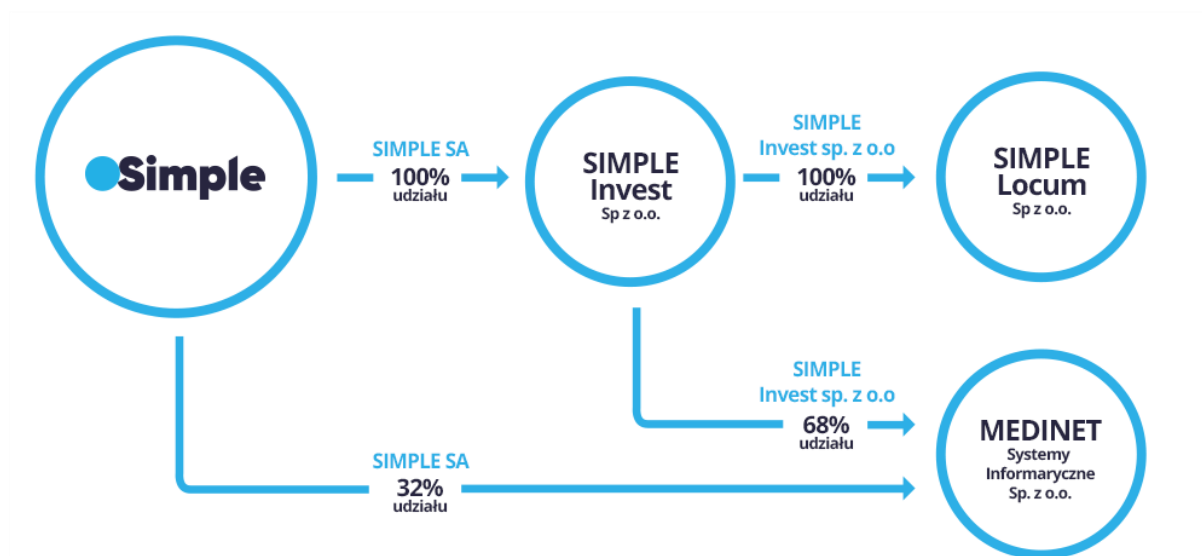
Simple

SIMPLE SA
100%
udziału

SIMPLE
Invest
Sp z o.o.

SIMPLE
Invest sp. z o.o
100%
udziału

SIMPLE
Locum
Sp z o.o.

SIMPLE
Invest sp. z o.o
68%
udziału

SIMPLE SA
32%
udziału

MEDINET
Systemy
Informaryczne
Sp. z o.o.